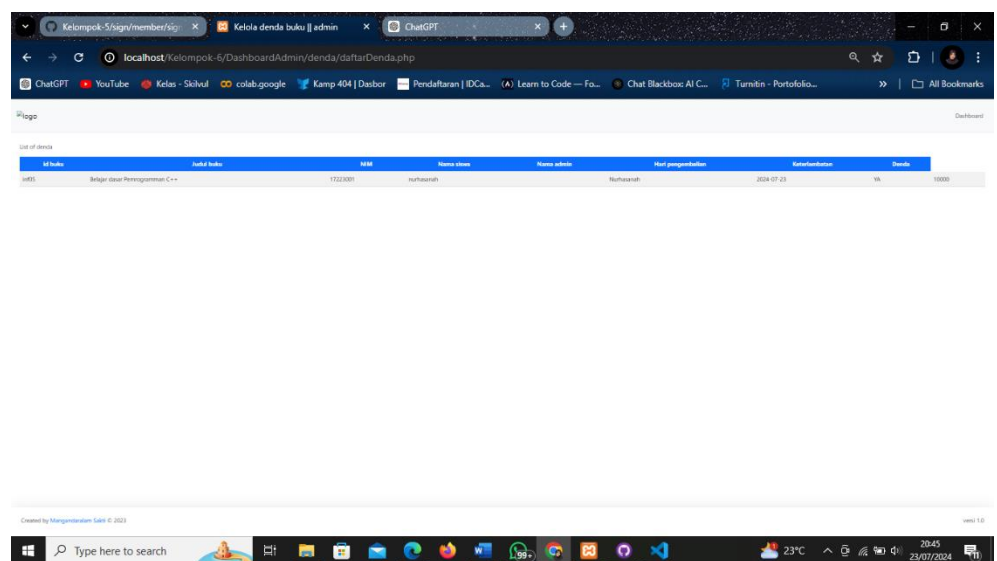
Kelompok-5/sign/member/sig ×
Kelola denda buku || admin ×
ChatGPT ×

localhost/Kelompok-6/DashboardAdmin/denda/daftarDenda.php

ChatGPT YouTube Kelas - Skilvul colab.google Kamp 404 | Dasbor Pendaftaran | IDCa... Learn to Code — Fo... Chat Blackbox: AI C... Turnitin - Portofolio... » All Bookmarks

logo

Dashboard

List of denda

| Id buku | Judul buku | NIM | Nama siswa | Nama admin | Hari pengembalian | Keterlambatan | Denda |
|---|---|---|---|---|---|---|---|
| inf05 | Belajar dasar Pemrograman C++ | 17223001 | nurhasanah | Nurhasanah | 2024-07-23 | Ya | 10000 |

Created by Mangandaralam Sakti © 2023

versi 1.0

Type here to search

99+

23°C

20:45
23/07/2024